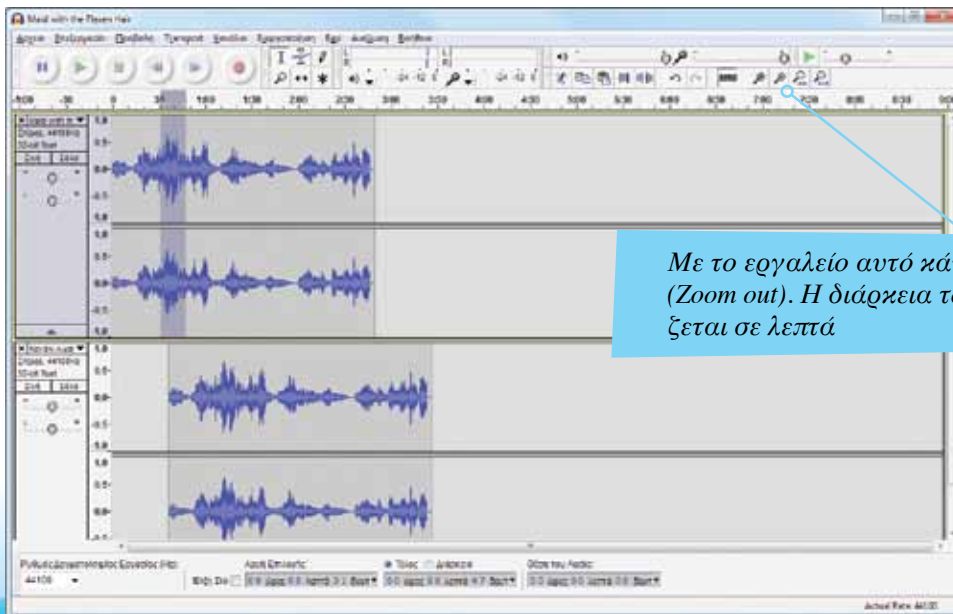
Maid with the Flaxen Hair

Αρχείο Επεξεργασία Προβολή Γραμμή Εφέ Ανάλυση Βοήθεια

Με το εργαλείο αυτό κά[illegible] (Zoom out). Η διάρκεια τ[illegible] ζεται σε λεπτά

Ρυθμός δειγματοληψίας Εργασίας (Hz):
44100
Αρχή Επιλογής:
Τέλος
Διάρκεια
Θέση του Audio:

Actual Rate: 44100